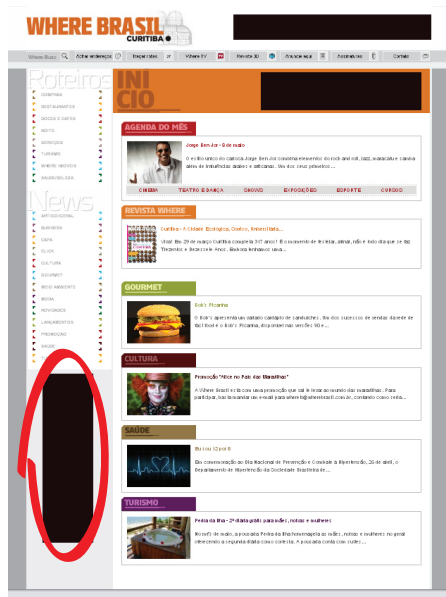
WHERE BRASIL CURITIBA

Where Buzz | Outras endereços | Bloqueadas | Where TV | Revista 3D | Anuncie aqui | Assinaturas | Contato

Roteiros
CINEMA
RESTAURANTES
DOCES E CAFÉS
NOITE
SERVIÇOS
TURISMO
WHERE INDICA
BALADAS

News
ARTE/CULTURA
BUSINESS
CAPA
CLICK
CULTURA
GOURMET
MEIO AMBIENTE
MODA
NOVIDADES
LANÇAMENTOS
PROMOÇÃO
SAÚDE

INICIO

AGENDA DO MÊS
Jorge Ben Jor - 8 de maio
O estilo único do carioca Jorge Ben Jor combina elementos do rock and roll, jazz, maracatu e samba além de influências árabes e africanas. Um dos seus primeiros ...
CINEMA | TEATRO E DANÇA | SHOWS | EXPOSIÇÕES | ESPORTE | OUTROS

REVISTA WHERE
Curitiba - A Cidade Ecológica, Cívica, Intensa...
Vista! Em 29 de março Curitiba completa 317 anos! E o momento de festejar, afinal, não é todo dia que se faz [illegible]

GOURMET
Bob's Picanha
O Bob's apresenta um sabor de sanduíches. Na dos sucessos de vendas depois de Big Bob e o Bob's Picanha, disponível nas versões 90 e ...

CULTURA
Promoção "Alice no País das Maravilhas"
A Where Brasil está com uma promoção que vai te levar ao mundo das maravilhas. Para participar, basta enviar um e-mail para where@wherebrasil.com.br, contando como seria...

SAÚDE
Eu sou 12 por 8
Em comemoração ao Dia Nacional de Prevenção e Combate à Hipertensão, 26 de abril, o Departamento de Hipertensão da Sociedade Brasileira de...

TURISMO
Pedra da Ilha - 2ª diária grátis para sócios, noivas e mulheres
Noivos de maio, a pousada Pedra da Ilha reservada as sócias, noivas e mulheres no geral oferecendo a segunda diária como cortesia. A pousada conta com suítes ...